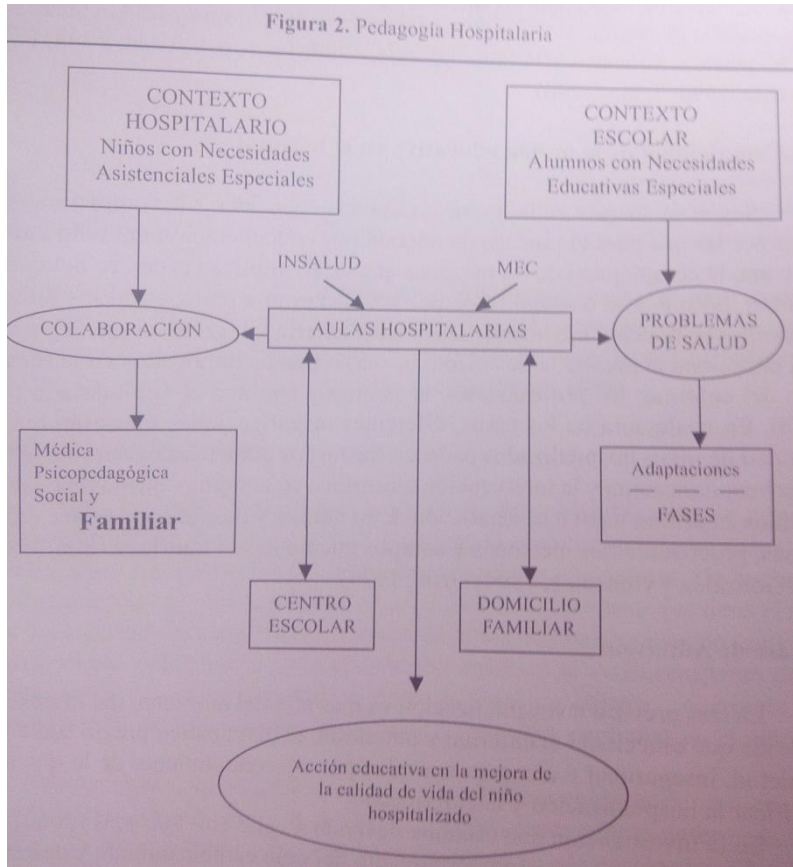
**Figura 2.** Pedagogía Hospitalaria

CONTEXTO HOSPITALARIO
Niños con Necesidades Asistenciales Especiales

CONTEXTO ESCOLAR
Alumnos con Necesidades Educativas Especiales

INSALUD

MEC

COLABORACIÓN

AULAS HOSPITALARIAS

PROBLEMAS DE SALUD

Médica
Psicopedagógica
Social y
**Familiar**

Adaptaciones
FASES

CENTRO ESCOLAR

DOMICILIO FAMILIAR

Acción educativa en la mejora de la calidad de vida del niño hospitalizado